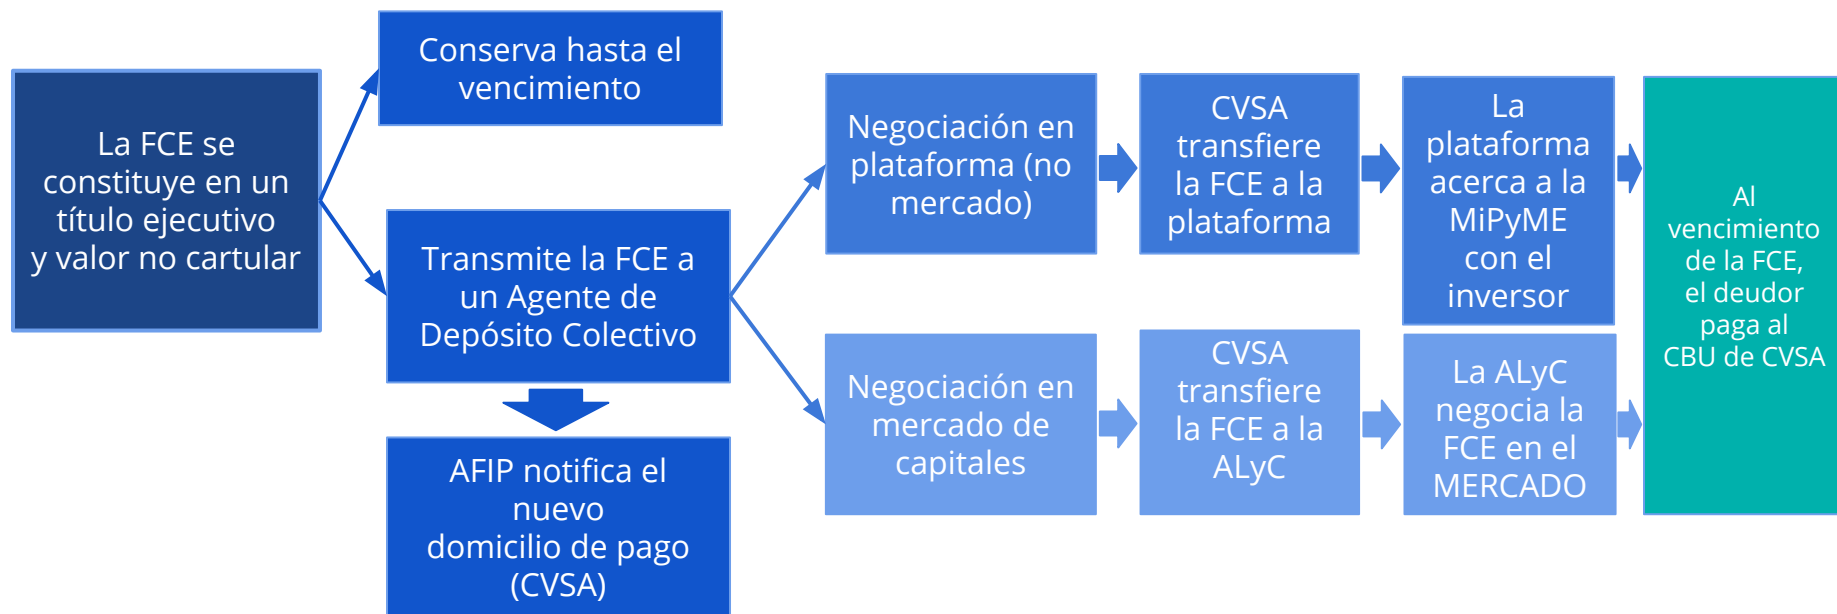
La FCE se constituye en un título ejecutivo y valor no cartular

Conserva hasta el vencimiento

Transmite la FCE a un Agente de Depósito Colectivo

AFIP notifica el nuevo domicilio de pago (CVSA)

Negociación en plataforma (no mercado)

CVSA transfiere la FCE a la plataforma

La plataforma acerca a la MiPyME con el inversor

Negociación en mercado de capitales

CVSA transfiere la FCE a la ALyC

La ALyC negocia la FCE en el MERCADO

Al vencimiento de la FCE, el deudor paga al CBU de CVSA